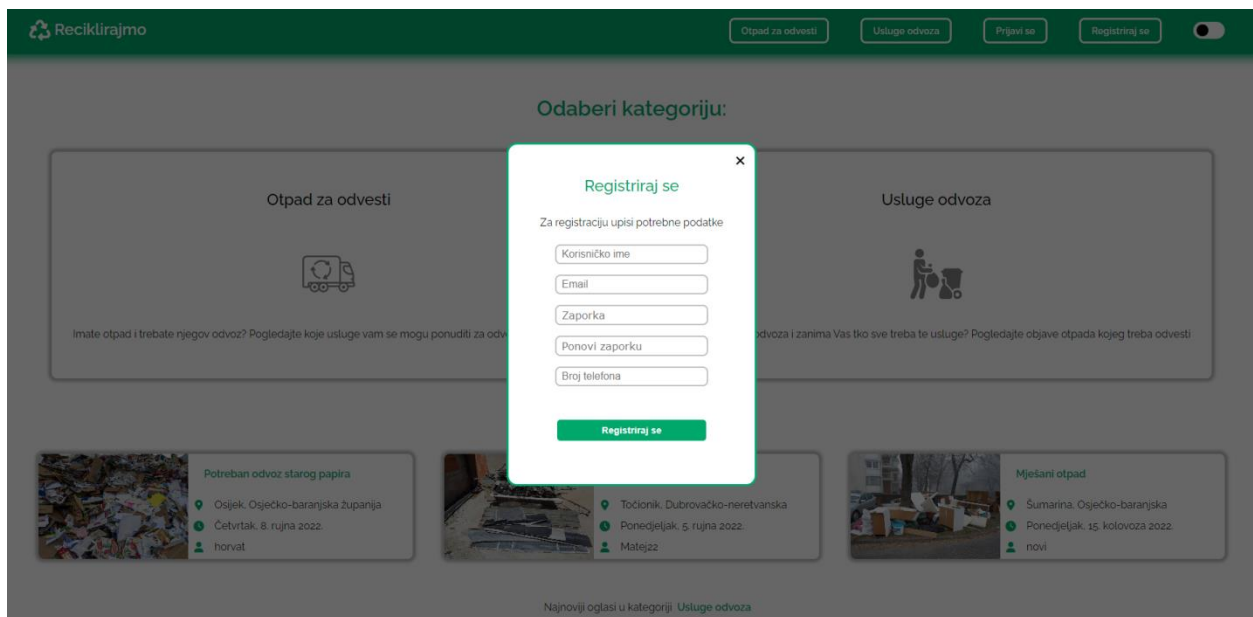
Reciklirajmo

Otpad za odvesti | Usluge odvoza | Prijavi se | Registriraj se

Odaberi kategoriju:

Otpad za odvesti

Imate otpad i trebate njegov odvoz? Pogledajte koje usluge vam se mogu ponuditi za odv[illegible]

Usluge odvoza

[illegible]dvoza i zanima Vas tko sve treba te usluge? Pogledajte objave otpada kojeg treba odvesti

×

Registriraj se

Za registraciju upisi potrebne podatke

Korisničko ime

Email

Zaporka

Ponovi zaporku

Broj telefona

Registriraj se

Potreban odvoz starog papira

Osijek, Osječko-baranjska županija

Četvrtak, 8. rujna 2022.

horvat

Točionik, Dubrovačko-neretvanska

Ponedjeljak, 5. rujna 2022.

Matej22

Mješani otpad

Šumarina, Osječko-baranjska

Ponedjeljak, 15. kolovoza 2022.

novi

Najnoviji oglasi u kategoriji Usluge odvoza